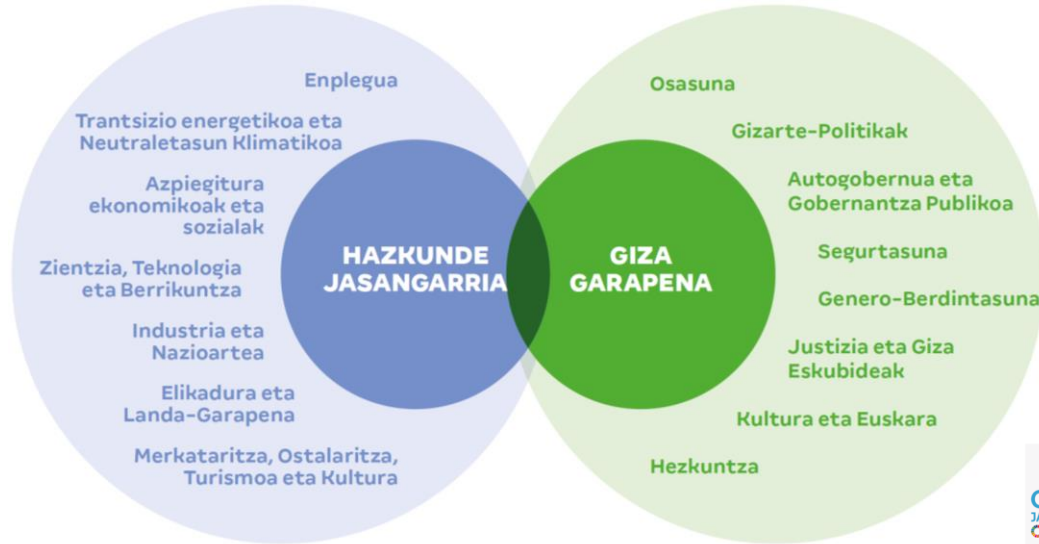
Enplegua

Trantsizio energetikoa eta Neutraletasun Klimatikoa

Azpiegitura ekonomikoak eta sozialak

Zientzia, Teknologia eta Berrikuntza

Industria eta Nazioartea

Elikadura eta Landa-Garapena

Merkataritza, Ostalaritza, Turismoa eta Kultura

HAZKUNDE JASANGARRIA

GIZA GARAPENA

Osasuna

Gizarte-Politikak

Autogobernua eta Gobernantza Publikoa

Segurtasuna

Genero-Berdintasuna

Justizia eta Giza Eskubideak

Kultura eta Euskara

Hezkuntza

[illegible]